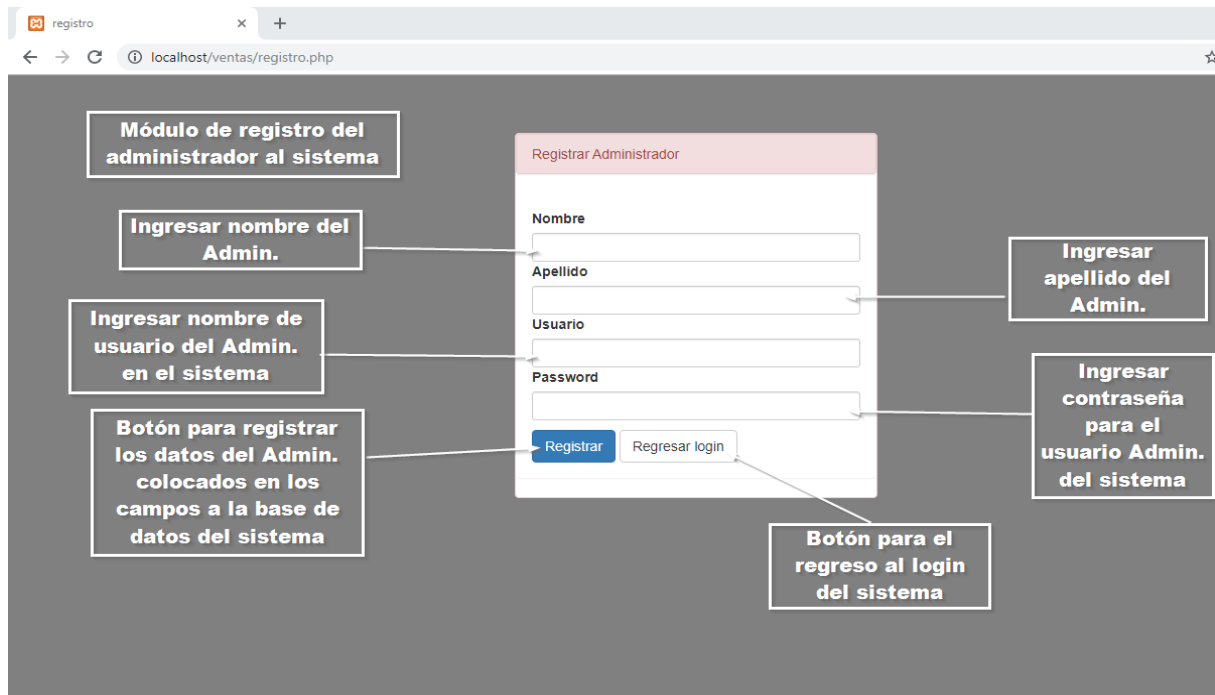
registro ×  +

localhost/ventas/registro.php

Módulo de registro del administrador al sistema

Registrar Administrador

Ingresar nombre del Admin.

Nombre

Apellido

Ingresar apellido del Admin.

Ingresar nombre de usuario del Admin. en el sistema

Usuario

Password

Ingresar contraseña para el usuario Admin. del sistema

Botón para registrar los datos del Admin. colocados en los campos a la base de datos del sistema

Registrar

Regresar login

Botón para el regreso al login del sistema